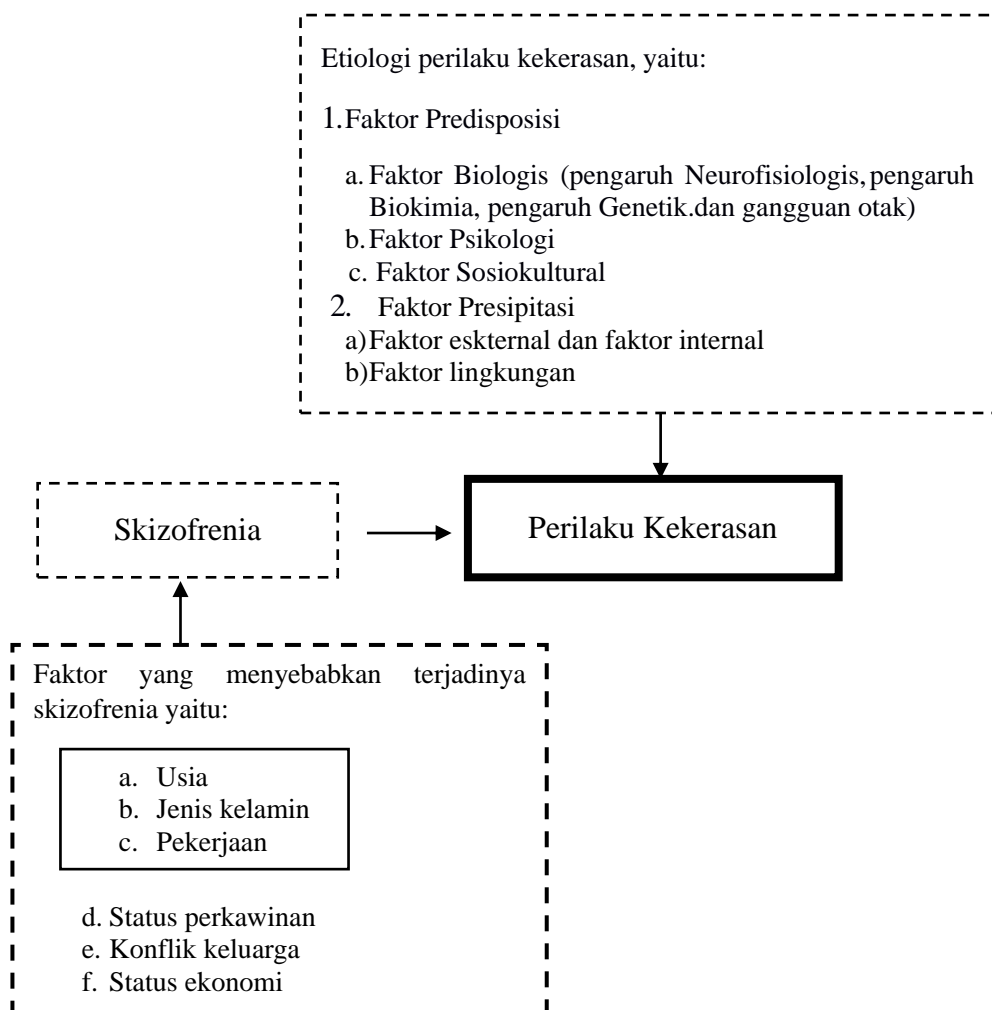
Etiologi perilaku kekerasan, yaitu:

1. Faktor Predisposisi

a. Faktor Biologis (pengaruh Neurofisiologis, pengaruh Biokimia, pengaruh Genetik.dan gangguan otak)
b. Faktor Psikologi
c. Faktor Sosiokultural

2. Faktor Presipitasi
a) Faktor eskternal dan faktor internal
b) Faktor lingkungan

Skizofrenia

Perilaku Kekerasan

Faktor yang menyebabkan terjadinya skizofrenia yaitu:

a. Usia
b. Jenis kelamin
c. Pekerjaan

d. Status perkawinan
e. Konflik keluarga
f. Status ekonomi